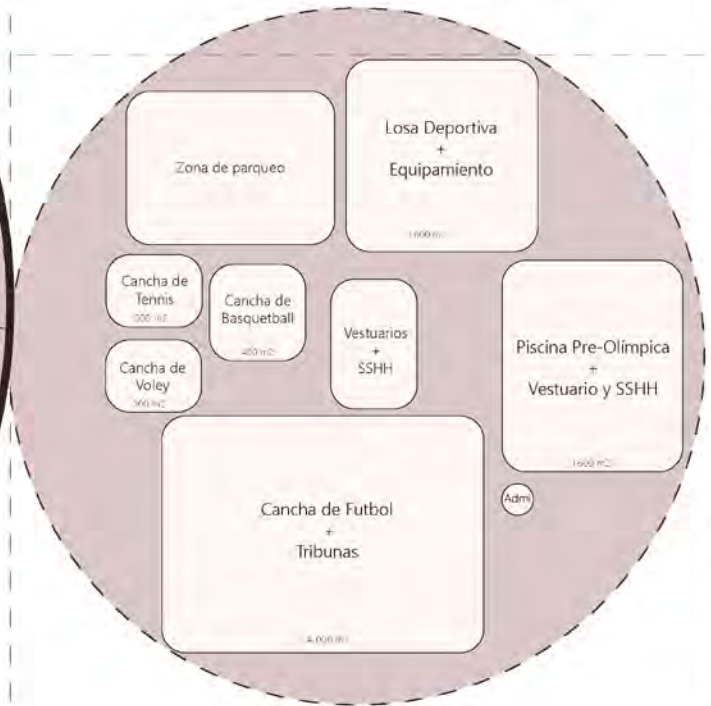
Zona de parqueo

Losa Deportiva
+
Equipamiento

1,600 m2

Cancha de Tennis
300 m2

Cancha de Basquetball
450 m2

Vestuarios
+
SSHH

Piscina Pre-Olímpica
+
Vestuario y SSHH

1,600 m2

Cancha de Voley
300 m2

Admi

Cancha de Futbol
+
Tribunas

6,000 m2